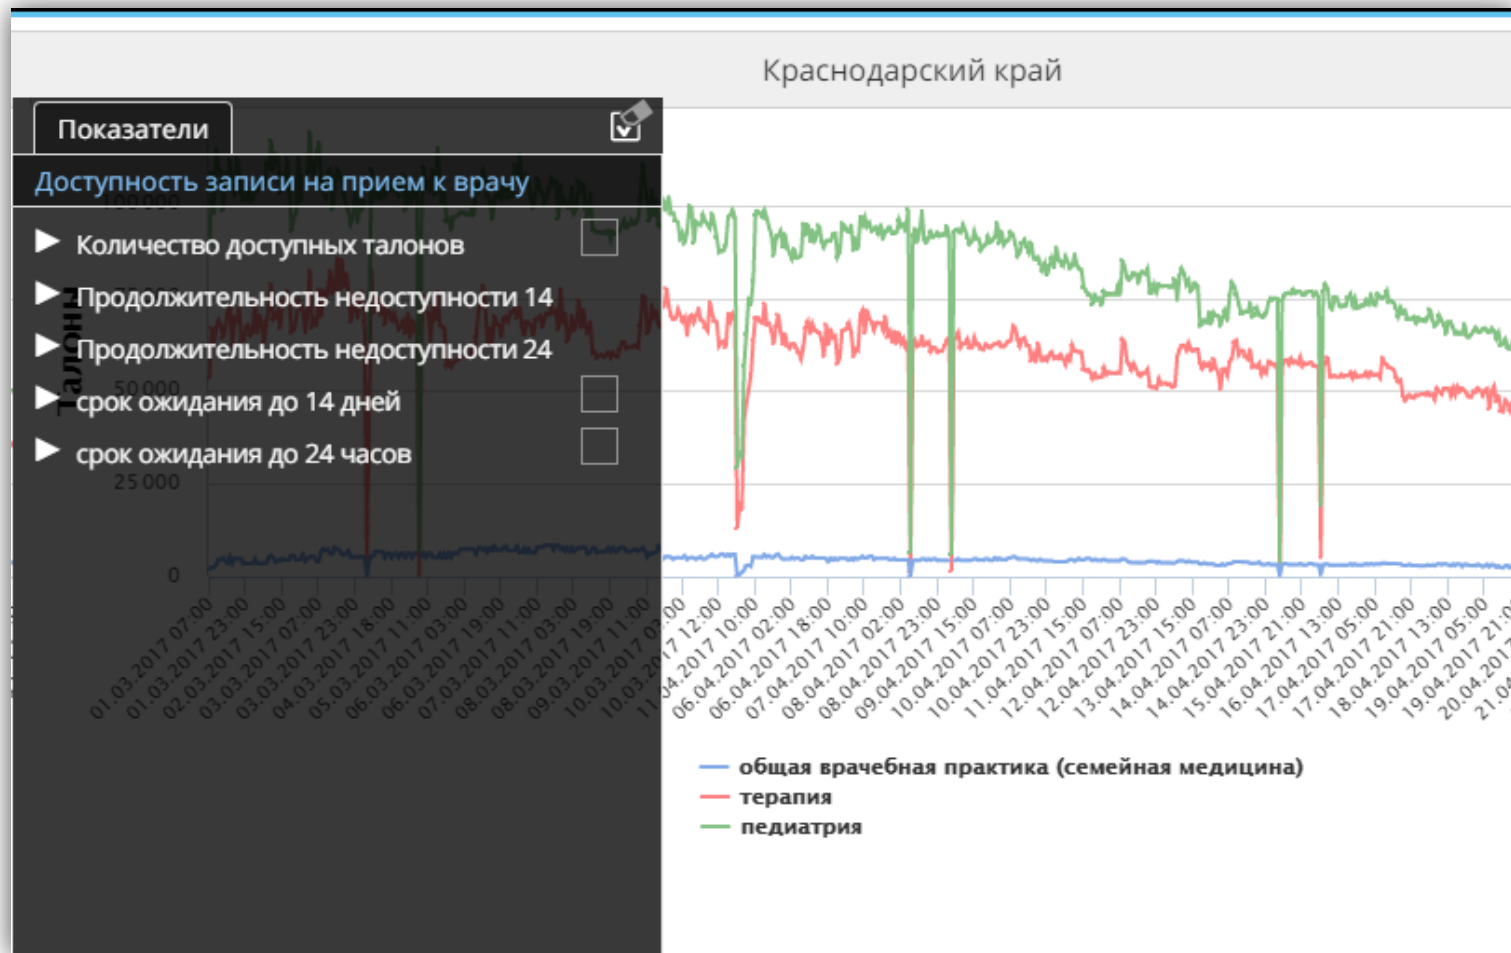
Краснодарский край

Показатели

Доступность записи на прием к врачу

Количество доступных талонов

Продолжительность недоступности 14

Продолжительность недоступности 24

срок ожидания до 14 дней

срок ожидания до 24 часов

Талоны

100 000

50 000

25 000

0

01.03.2017 07:00
01.03.2017 23:00
02.03.2017 15:00
03.03.2017 07:00
03.03.2017 23:00
04.03.2017 18:00
05.03.2017 11:00
06.03.2017 03:00
06.03.2017 19:00
07.03.2017 11:00
08.03.2017 03:00
08.03.2017 19:00
09.03.2017 11:00
10.03.2017 03:00
10.03.2017 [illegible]
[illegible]04.2017 12:00
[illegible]04.2017 10:00
06.04.2017 02:00
06.04.2017 18:00
07.04.2017 10:00
08.04.2017 02:00
08.04.2017 23:00
09.04.2017 15:00
10.04.2017 07:00
10.04.2017 23:00
11.04.2017 15:00
12.04.2017 07:00
12.04.2017 23:00
13.04.2017 15:00
14.04.2017 07:00
14.04.2017 23:00
15.04.2017 21:00
16.04.2017 13:00
17.04.2017 05:00
17.04.2017 21:00
18.04.2017 13:00
19.04.2017 05:00
19.04.2017 21:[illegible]
20.04.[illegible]
21.0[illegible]

общая врачебная практика (семейная медицина)
терапия
педиатрия